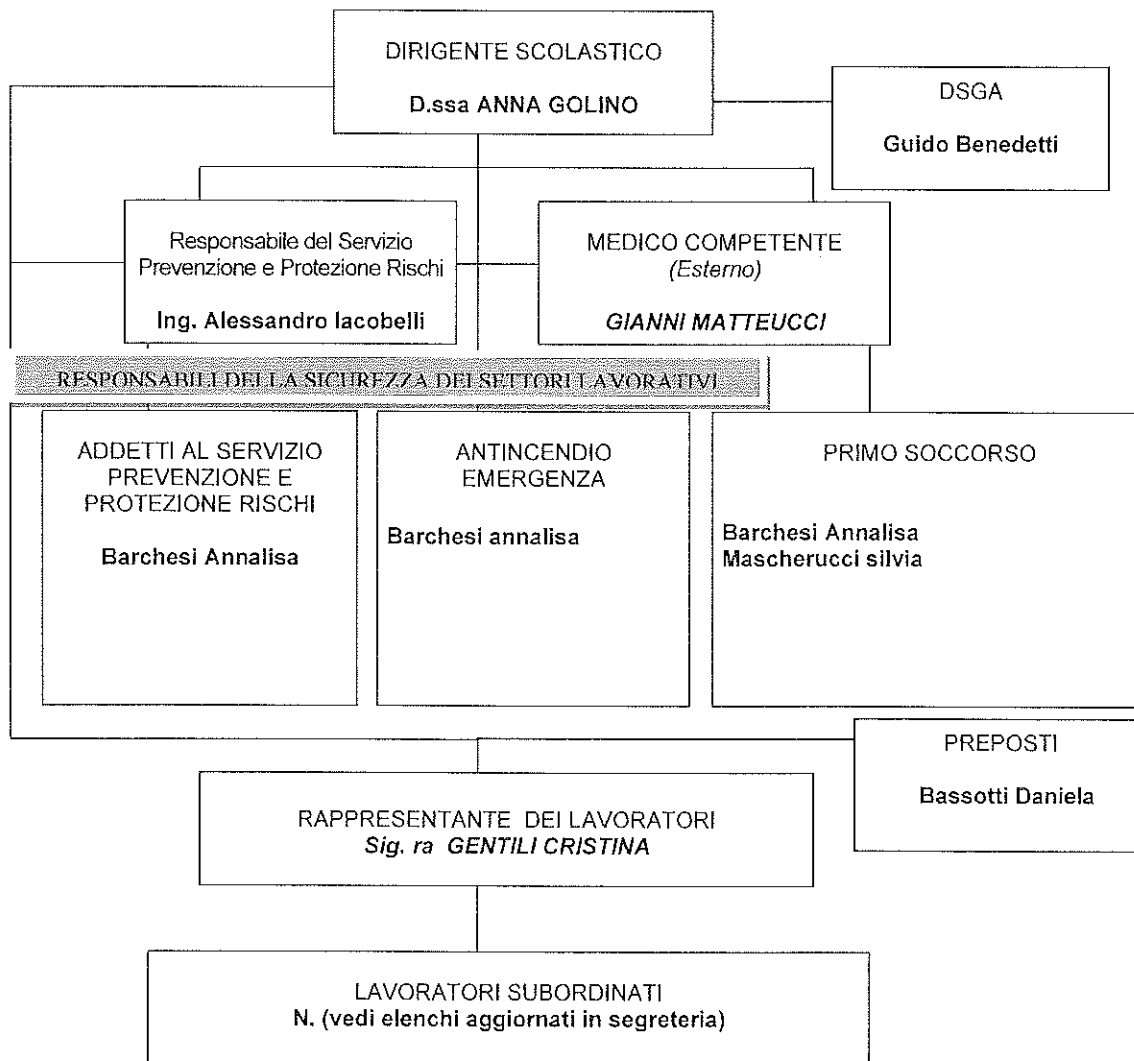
DIRIGENTE SCOLASTICO
D.ssa ANNA GOLINO

DSGA
Guido Benedetti

Responsabile del Servizio Prevenzione e Protezione Rischi
Ing. Alessandro Iacobelli

MEDICO COMPETENTE
(Esterno)
GIANNI MATTEUCCI

RESPONSABILI DELLA SICUREZZA DEI SETTORI LAVORATIVI

ADDETTI AL SERVIZIO PREVENZIONE E PROTEZIONE RISCHI
Barchesi Annalisa

ANTINCENDIO EMERGENZA
Barchesi annalisa

PRIMO SOCCORSO
Barchesi Annalisa
Mascherucci silvia

PREPOSTI
Bassotti Daniela

RAPPRESENTANTE DEI LAVORATORI
Sig. ra GENTILI CRISTINA

LAVORATORI SUBORDINATI
N. (vedi elenchi aggiornati in segreteria)